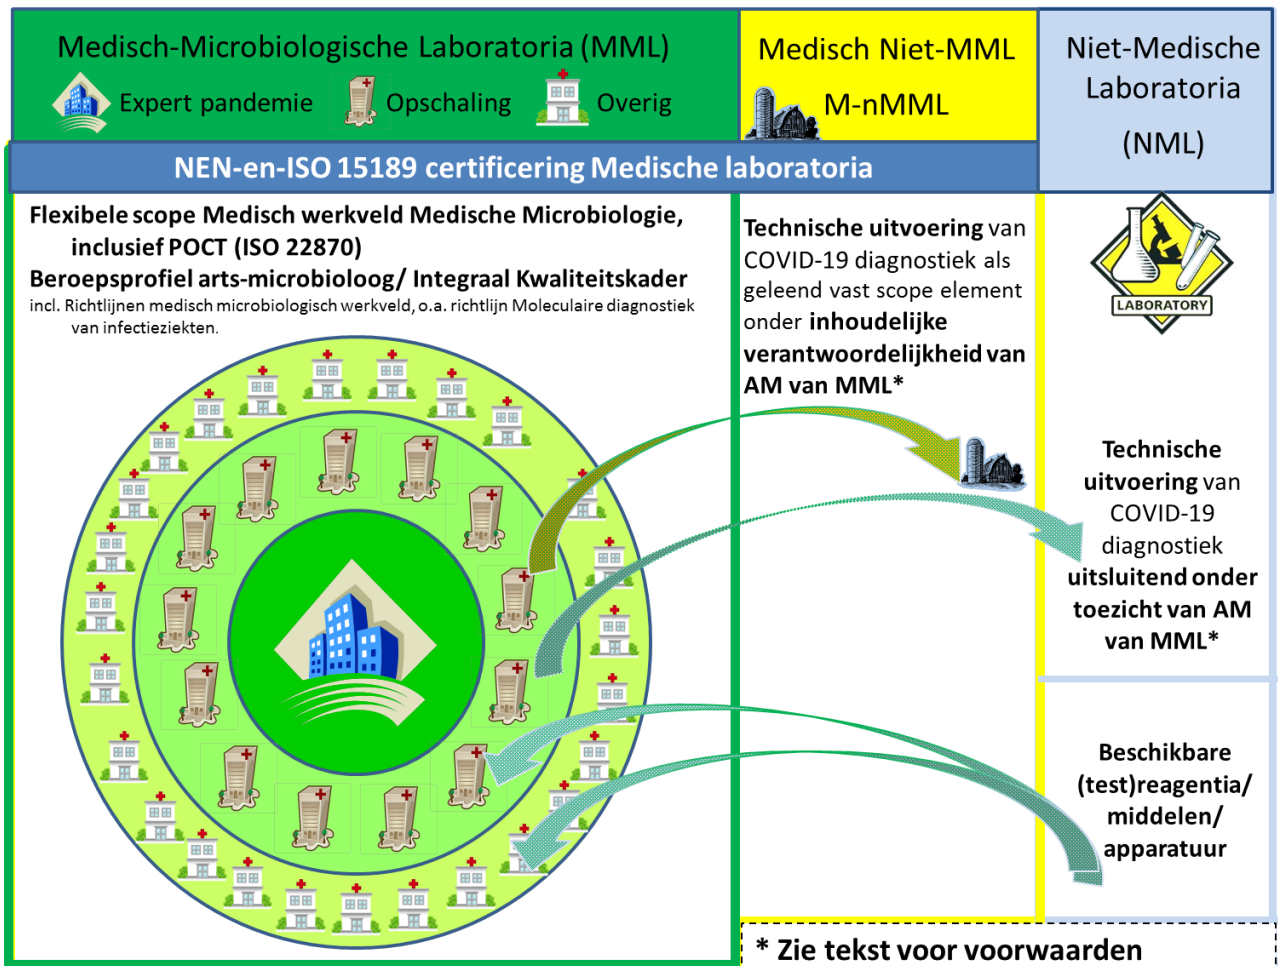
Medisch-Microbiologische Laboratoria (MML)

Expert pandemie Opschaling Overig

Medisch Niet-MML

M-nMML

Niet-Medische Laboratoria (NML)

NEN-en-ISO 15189 certificering Medische laboratoria

Flexibele scope Medisch werkveld Medische Microbiologie, inclusief POCT (ISO 22870)

Beroepsprofiel arts-microbioloog/ Integraal Kwaliteitskader

incl. Richtlijnen medisch microbiologisch werkveld, o.a. richtlijn Moleculaire diagnostiek van infectieziekten.

Technische uitvoering van COVID-19 diagnostiek als geleend vast scope element onder inhoudelijke verantwoordelijkheid van AM van MML*

LABORATORY

Technische uitvoering van COVID-19 diagnostiek uitsluitend onder toezicht van AM van MML*

Beschikbare (test)reagentia/ middelen/ apparatuur

* Zie tekst voor voorwaarden